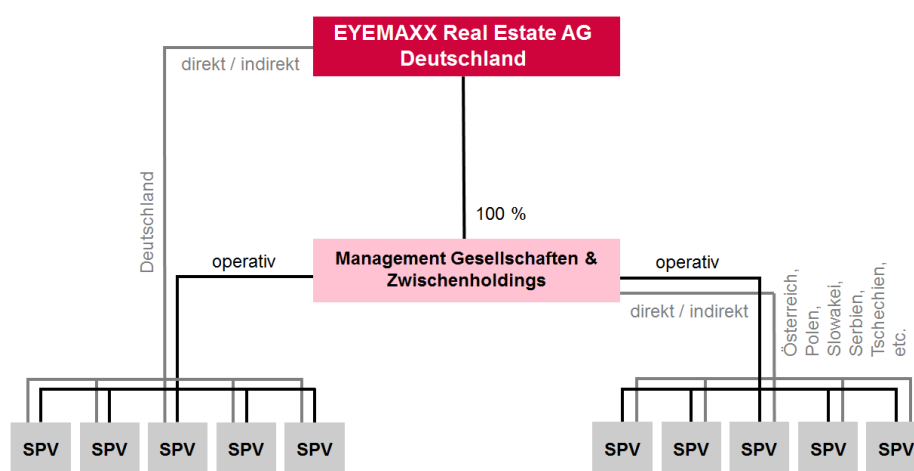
EYEMAXX Real Estate AG
Deutschland

direkt / indirekt

Deutschland

100 %

operativ

Management Gesellschaften & Zwischenholdings

operativ

direkt / indirekt

Österreich, Polen, Slowakei, Serbien, Tschechien, etc.

SPV SPV SPV SPV SPV

SPV SPV SPV SPV SPV